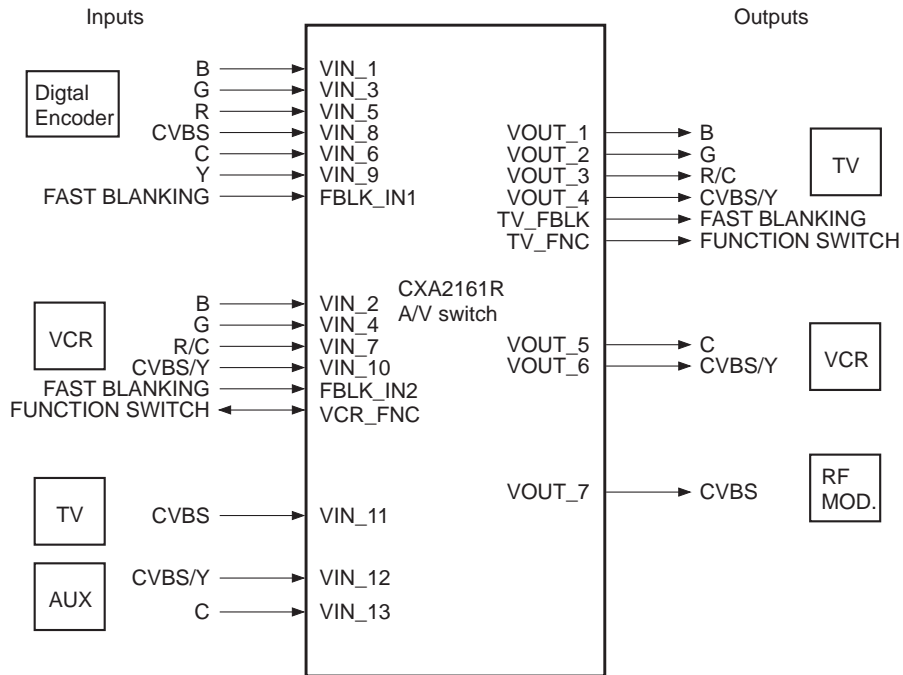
Inputs

Outputs

Digtal Encoder

B
G
R
CVBS
C
Y
FAST BLANKING

VIN_1
VIN_3
VIN_5
VIN_8
VIN_6
VIN_9
FBLK_IN1

VOUT_1
VOUT_2
VOUT_3
VOUT_4
TV_FBLK
TV_FNC

B
G
R/C
CVBS/Y
FAST BLANKING
FUNCTION SWITCH

TV

CXA2161R
A/V switch

VCR

B
G
R/C
CVBS/Y
FAST BLANKING
FUNCTION SWITCH

VIN_2
VIN_4
VIN_7
VIN_10
FBLK_IN2
VCR_FNC

VOUT_5
VOUT_6

C
CVBS/Y

VCR

VOUT_7

CVBS

RF
MOD.

TV

CVBS

VIN_11

AUX

CVBS/Y
C

VIN_12
VIN_13